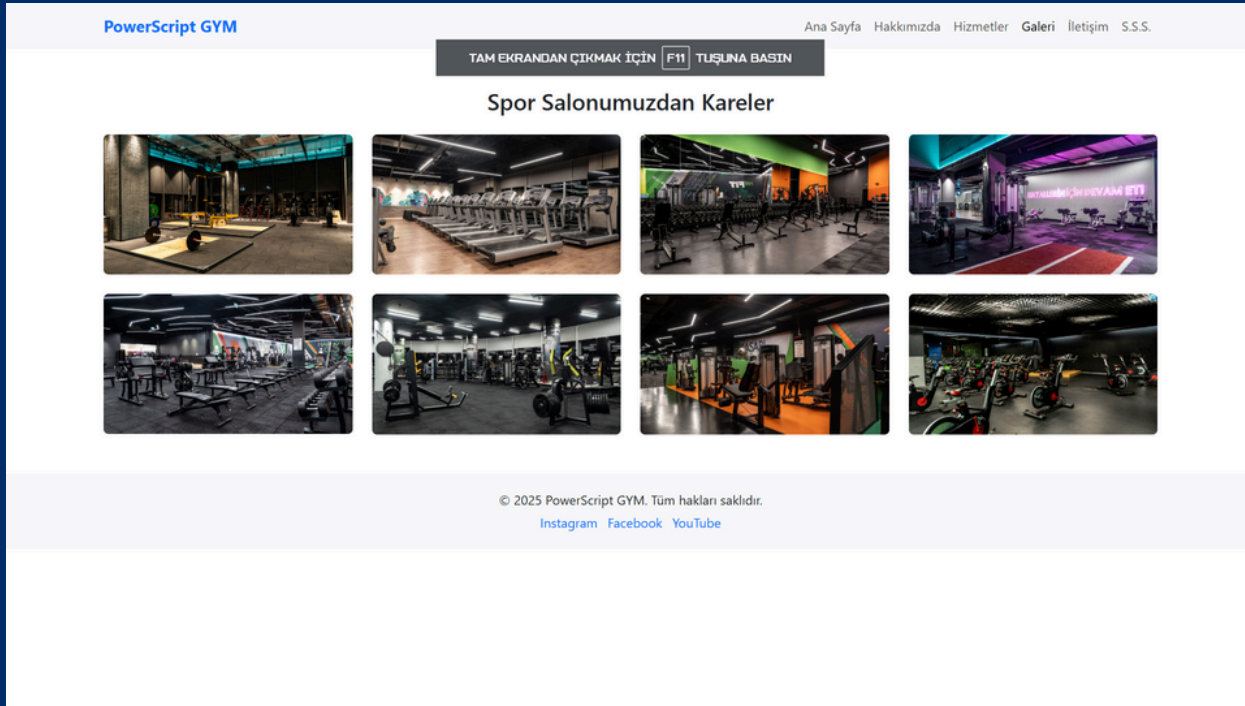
PowerScript GYM

Ana Sayfa Hakkımızda Hizmetler Galeri İletişim S.S.S.

TAM EKRANDAN ÇIKMAK İÇİN F11 TUŞUNA BASIN

Spor Salonumuzdan Kareler

© 2025 PowerScript GYM. Tüm hakları saklıdır.

Instagram Facebook YouTube